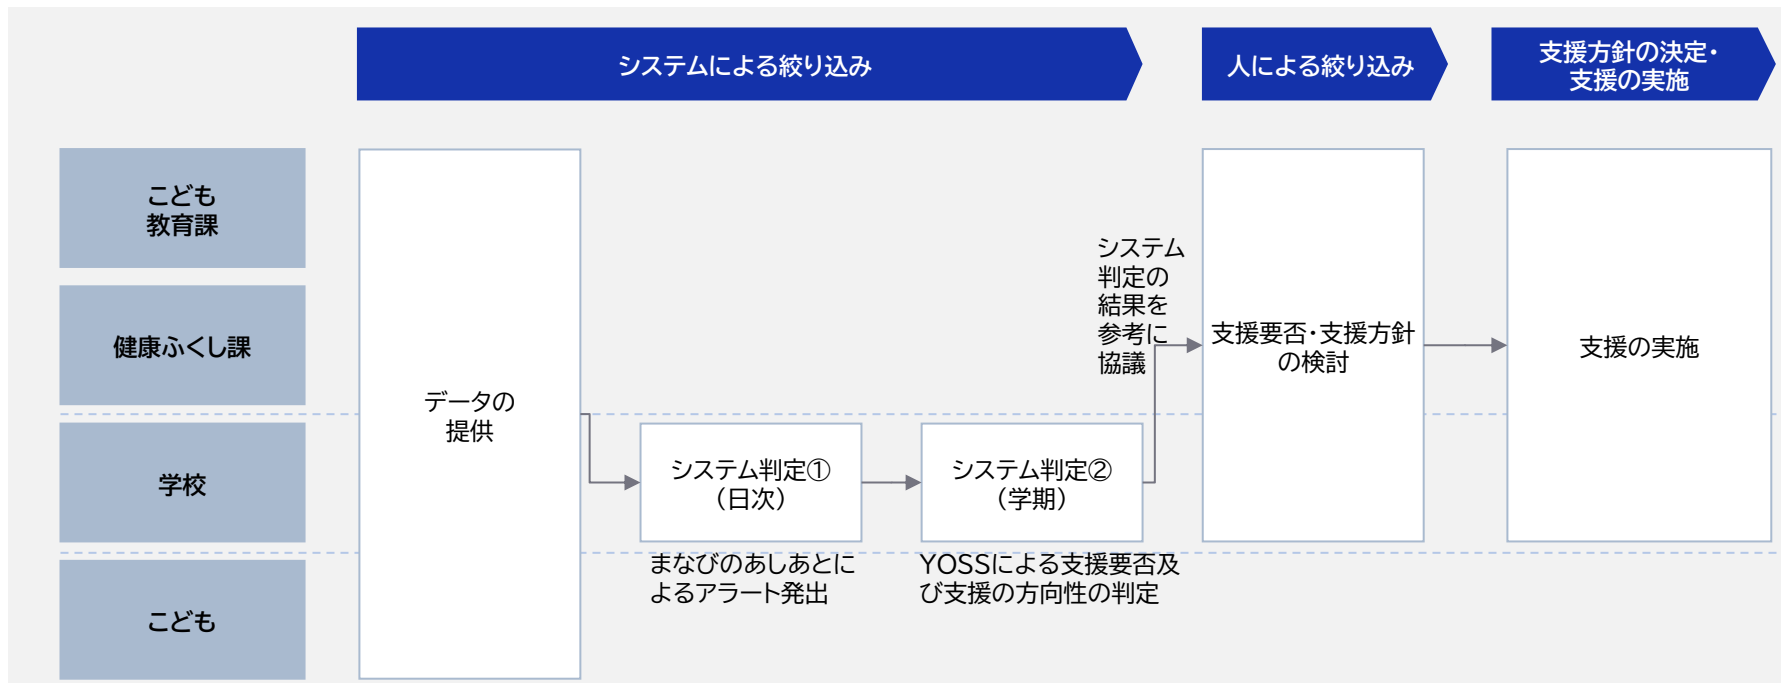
システムによる絞り込み

人による絞り込み

支援方針の決定・支援の実施

こども教育課

健康ふくし課

学校

こども

データの提供

システム判定①（日次）

まなびのあしあとによるアラート発出

システム判定②（学期）

YOSSによる支援要否及び支援の方向性の判定

システム判定の結果を参考に協議

支援要否・支援方針の検討

支援の実施